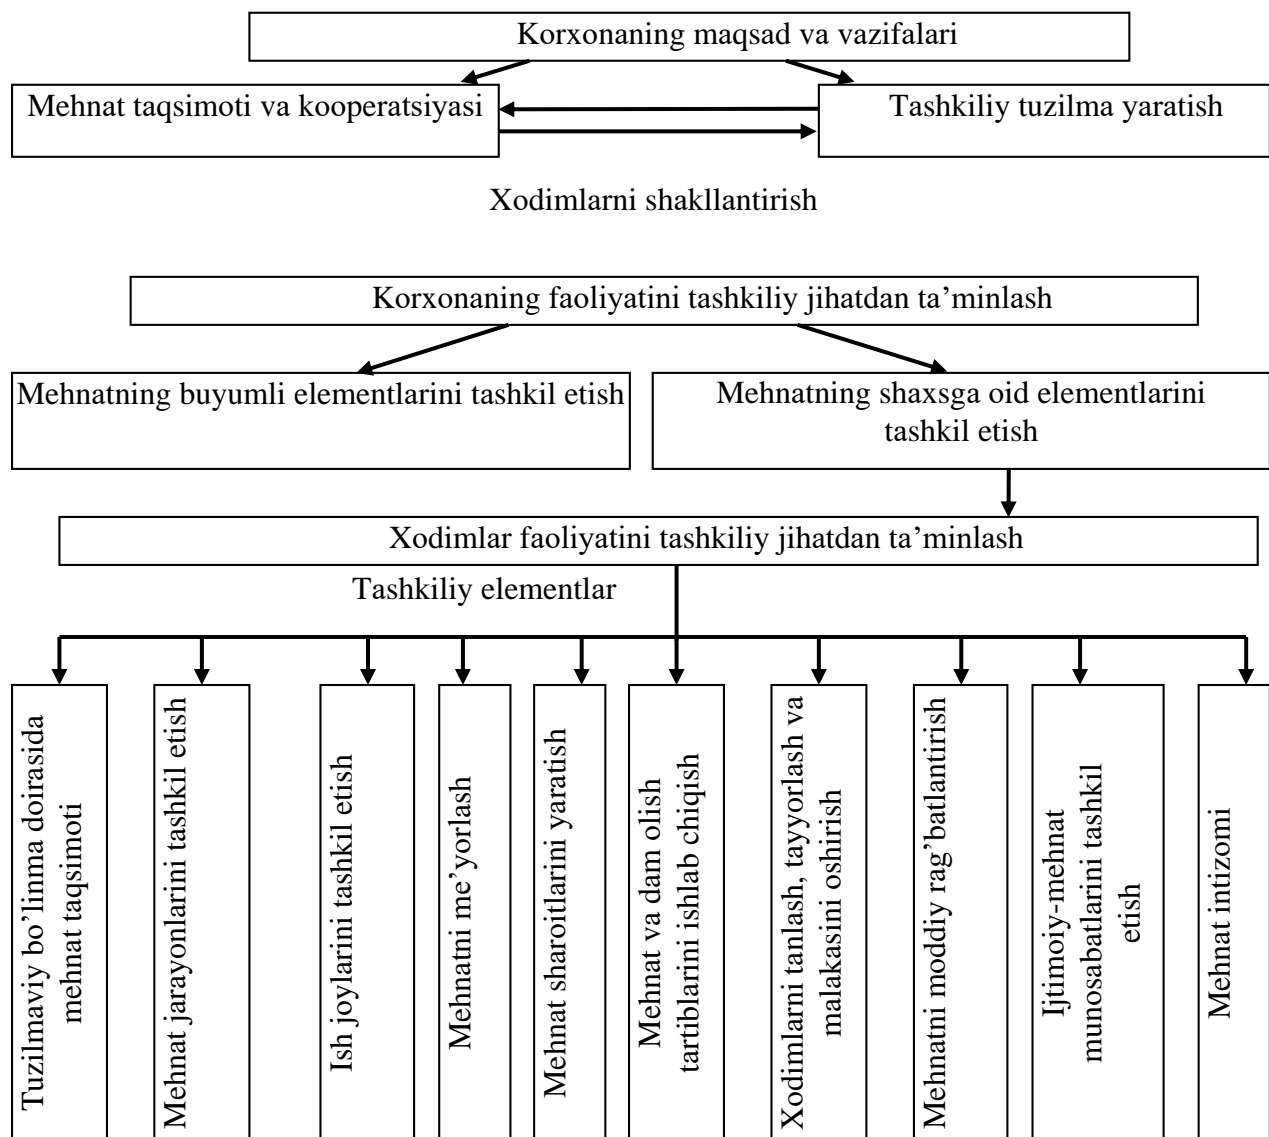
Korxonaning maqsad va vazifalari

Mehnat taqsimoti va kooperatsiyasi

Tashkiliy tuzilma yaratish

Xodimlarni shakllantirish

Korxonaning faoliyatini tashkiliy jihatdan ta’minlash

Mehnatning buyumli elementlarini tashkil etish

Mehnatning shaxsga oid elementlarini tashkil etish

Xodimlar faoliyatini tashkiliy jihatdan ta’minlash

Tashkiliy elementlar

Tuzilmaviy bo’linma doirasida mehnat taqsimoti

Mehnat jarayonlarini tashkil etish

Ish joylarini tashkil etish

Mehnatni me’yorlash

Mehnat sharoitlarini yaratish

Mehnat va dam olish tartiblarini ishlab chiqish

Xodimlarni tanlash, tayyorlash va malakasini oshirish

Mehnatni moddiy rag’batlantirish

Ijtimoiy-mehnat munosabatlarini tashkil etish

Mehnat intizomi